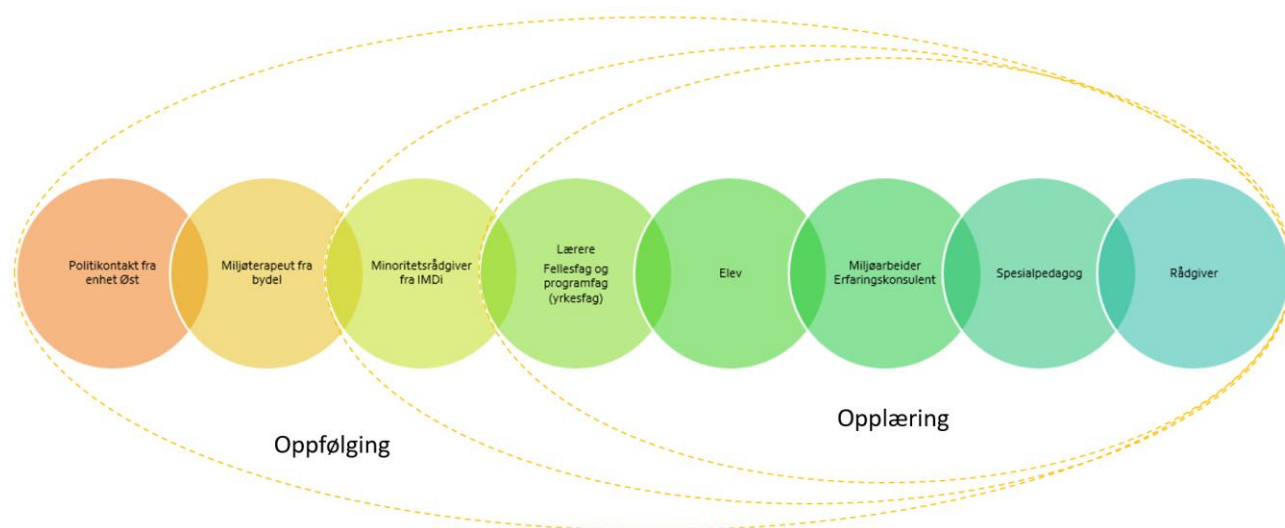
Politikontakt fra enhet Øst

Miljøterapeut fra bydel

Minoritetsrådgiver fra IMDi

Lærere
Fellesfag og programfag (yrkesfag)

Elev

Miljøarbeider
Erfaringskonsulent

Spesialpedagog

Rådgiver

Opplæring

Oppfølging